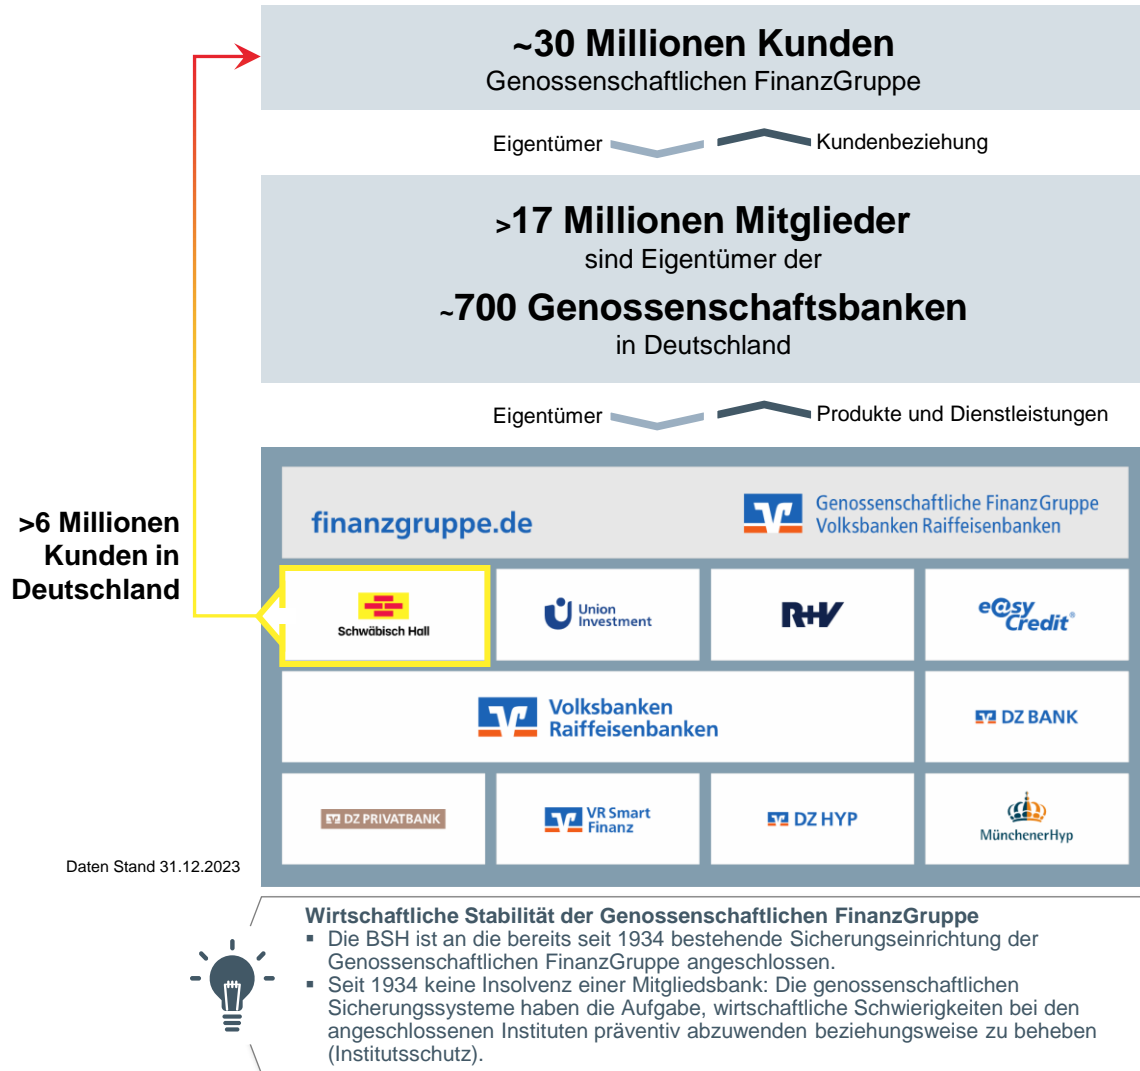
~30 Millionen Kunden
Genossenschaftlichen FinanzGruppe

Eigentümer Kundenbeziehung

>17 Millionen Mitglieder
sind Eigentümer der
~700 Genossenschaftsbanken
in Deutschland

Eigentümer Produkte und Dienstleistungen

>6 Millionen Kunden in Deutschland

finanzgruppe.de

Genossenschaftliche FinanzGruppe
Volksbanken Raiffeisenbanken

Schwäbisch Hall

Union Investment

R+V

easyCredit®

Volksbanken Raiffeisenbanken

DZ BANK

DZ PRIVATBANK

VR Smart Finanz

DZ HYP

MünchenerHyp

Daten Stand 31.12.2023

Wirtschaftliche Stabilität der Genossenschaftlichen FinanzGruppe
▪ Die BSH ist an die bereits seit 1934 bestehende Sicherungseinrichtung der Genossenschaftlichen FinanzGruppe angeschlossen.
▪ Seit 1934 keine Insolvenz einer Mitgliedsbank: Die genossenschaftlichen Sicherungssysteme haben die Aufgabe, wirtschaftliche Schwierigkeiten bei den angeschlossenen Instituten präventiv abzuwenden beziehungsweise zu beheben (Institutsschutz).